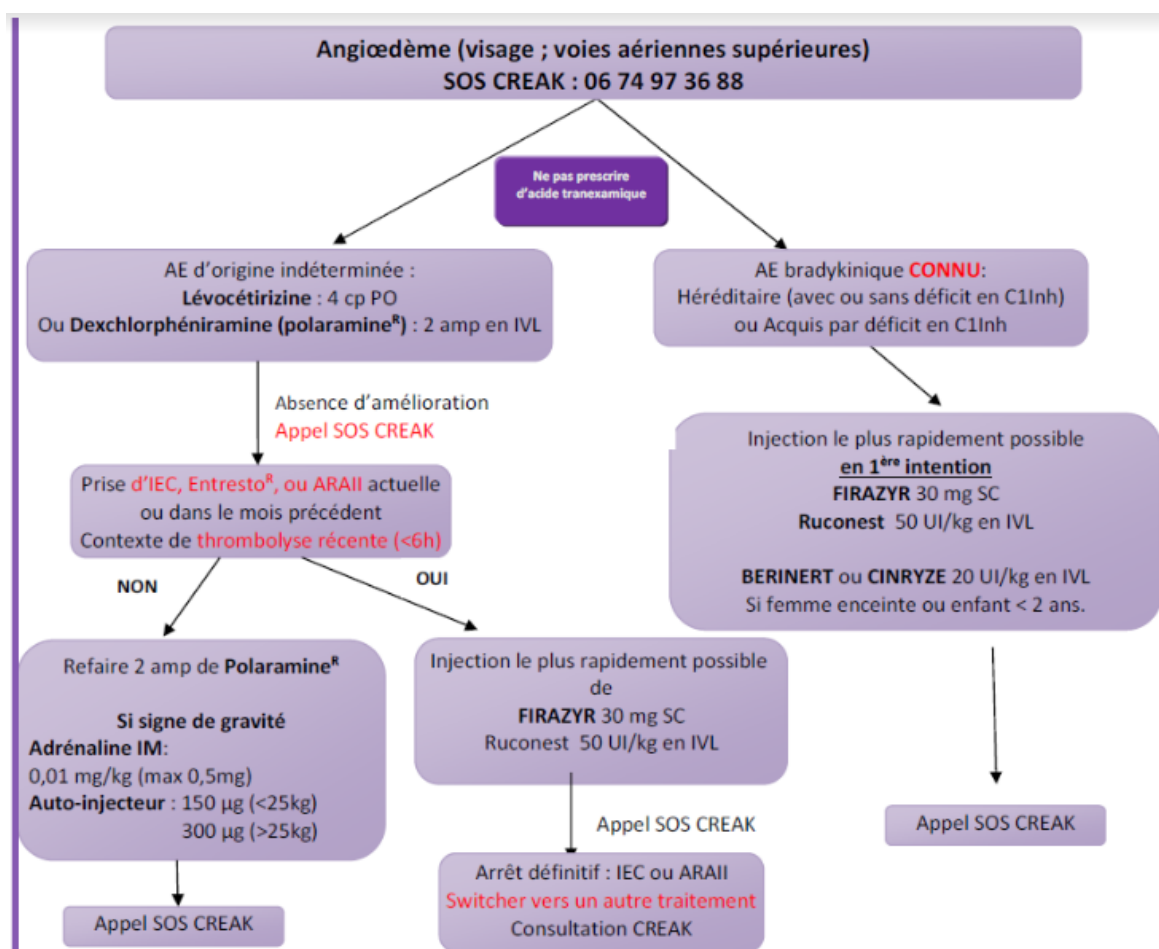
Angiœdème (visage ; voies aériennes supérieures)
SOS CREAK : 06 74 97 36 88

Ne pas prescrire d'acide tranexamique

AE d'origine indéterminée :
Lévocétirizine : 4 cp PO
Ou Dexchlorphéniramine (polaramine$^{R}$) : 2 amp en IVL

Absence d'amélioration
Appel SOS CREAK

Prise d'IEC, Entresto$^{R}$, ou ARAII actuelle ou dans le mois précédent
Contexte de thrombolyse récente (<6h)

NON

OUI

Refaire 2 amp de Polaramine$^{R}$

Si signe de gravité
Adrénaline IM:
0,01 mg/kg (max 0,5mg)
Auto-injecteur : 150 µg (<25kg)
300 µg (>25kg)

Appel SOS CREAK

Injection le plus rapidement possible de
FIRAZYR 30 mg SC
Ruconest 50 UI/kg en IVL

Appel SOS CREAK

Arrêt définitif : IEC ou ARAII
Switcher vers un autre traitement
Consultation CREAK

AE bradykinique CONNU:
Héréditaire (avec ou sans déficit en C1Inh)
ou Acquis par déficit en C1Inh

Injection le plus rapidement possible
en 1$^{ère}$ intention
FIRAZYR 30 mg SC
Ruconest 50 UI/kg en IVL

BERINERT ou CINRYZE 20 UI/kg en IVL
Si femme enceinte ou enfant < 2 ans.

Appel SOS CREAK